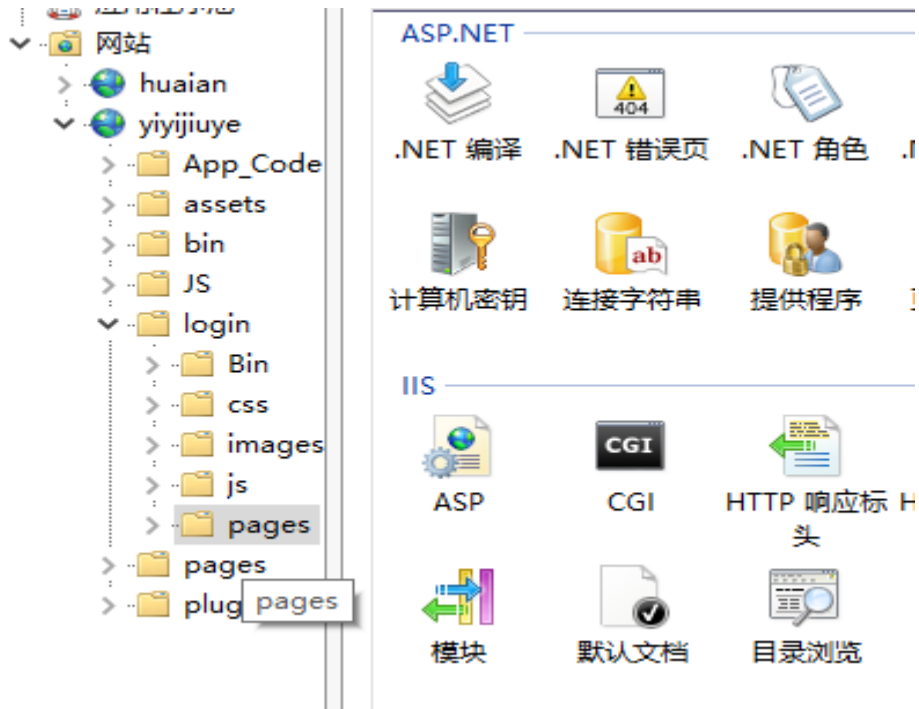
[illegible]
网站
huaian
yiyijiuye
App_Code
assets
bin
JS
login
Bin
css
images
js
pages
pages
plug
pages

ASP.NET
.NET 编译
404
.NET 错误页
.NET 角色
.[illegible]
计算机密钥
ab
连接字符串
提供程序
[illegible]

IIS
ASP
CGI
CGI
HTTP 响应标头
H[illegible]
模块
默认文档
目录浏览